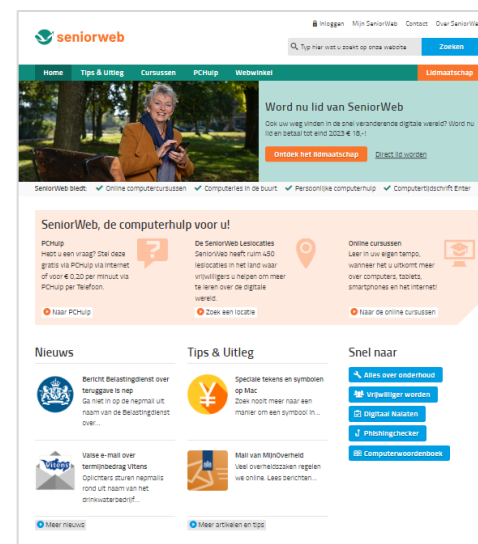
seniorweb

Inloggen Mijn SeniorWeb Contact Over SeniorWeb

Typ hier wat u zoekt op onze website Zoeken

Home Tips & Uitleg Cursussen PCHulp Webwinkel Lidmaatschap

Word nu lid van SeniorWeb

Ook uw weg vinden in de snel veranderende digitale wereld? Word nu lid en betaal tot eind 2023 € 18,-!

Ontdek het lidmaatschap Direct lid worden

SeniorWeb biedt: ✓ Online computercursussen ✓ Computerles in de buurt ✓ Persoonlijke computerhulp ✓ Computertijdschrift Enter

SeniorWeb, de computerhulp voor u!

PCHulp
Hebt u een vraag? Stel deze gratis via PCHulp via internet of voor € 0,20 per minuut via PCHulp per Telefoon.

Naar PCHulp

De SeniorWeb Leslocaties
SeniorWeb heeft ruim 450 leslocaties in het land waar vrijwilligers u helpen om meer te leren over de digitale wereld.

Zoek een locatie

Online cursussen
Leer in uw eigen tempo, wanneer het u uitkomt meer over computers, tablets, smartphones en het internet!

Naar de online cursussen

Nieuws

Bericht Belastingdienst over teruggave is nep
Ga niet in op de nepmail uit naam van de Belastingdienst over...

Valse e-mail over termijnbedrag Vitens
Oplichters sturen nepmails rond uit naam van het drinkwaterbedrijf...

Meer nieuws

Tips & Uitleg

Speciale tekens en symbolen op Mac
Zoek nooit meer naar een manier om een symbool in...

Mail van MijnOverheid
Veel overheidszaken regelen we online. Lees berichten...

Meer artikelen en tips

Snel naar

Alles over onderhoud
Vrijwilliger worden
Digitaal Nalaten
Phishingchecker
Computerwoordenboek